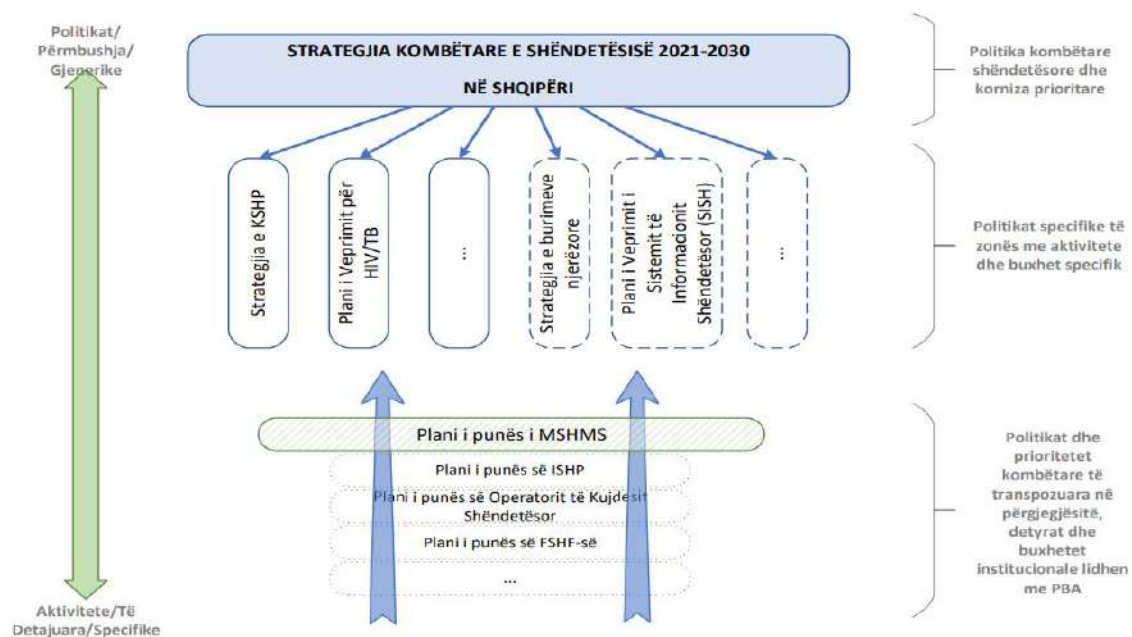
Politikat/
Përmbushja/
Gjenerike

STRATEGJIA KOMBËTARE E SHËNDETËSISË 2021-2030

NË SHQIPËRI

Politika kombëtare shëndetësore dhe korniza prioritare

Strategjia e KSHP

Plani i Veprimit për HIV/TB

...

Strategjia e burimeve njerëzore

Plani i Veprimit i Sistemit të Informacionit Shëndetësor (SISH)

...

Politikat specifike të zonës me aktivitete dhe buxhet specifik

Plani i punës i MSHMS

Plani i punës së ISHP

Plani i punës së Operatorit të Kujdesit Shëndetësor

Plani i punës së FSHF-së

...

Politikat dhe prioritetet kombëtare të transpozuara në përgjegjësitë, detyrat dhe buxhetet institucionale lidhen me PBA

Aktivitete/Të
Detajuara/Specifike